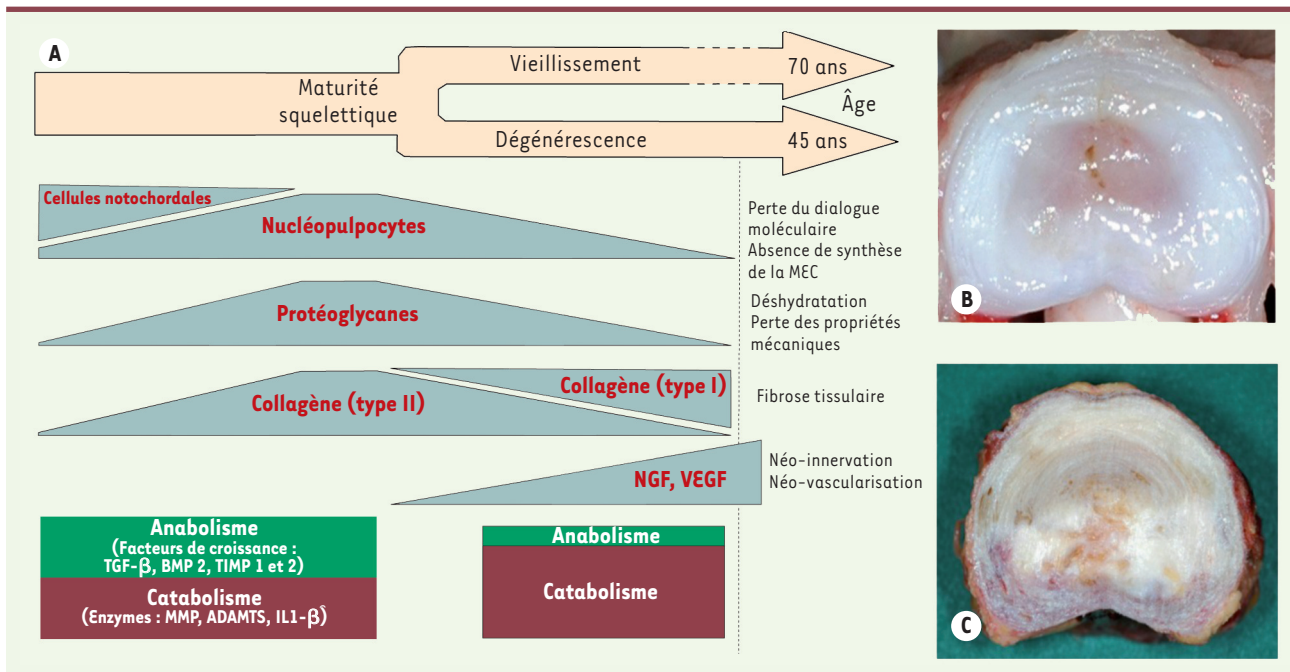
A

Maturité squelettique

Vieillissement

70 ans

Âge

Dégénérescence

45 ans

Cellules notochordales

Nucléopulpocytes

Perte du dialogue moléculaire
Absence de synthèse de la MEC

Protéoglycanes

Déshydratation
Perte des propriétés mécaniques

Collagène (type II)

Collagène (type I)

Fibrose tissulaire

NGF, VEGF

Néo-innervation
Néo-vascularisation

Anabolisme
(Facteurs de croissance : TGF-$\beta$, BMP 2, TIMP 1 et 2)

Catabolisme
(Enzymes : MMP, ADAMTS, IL1-$\beta$)

Anabolisme

Catabolisme

B

C